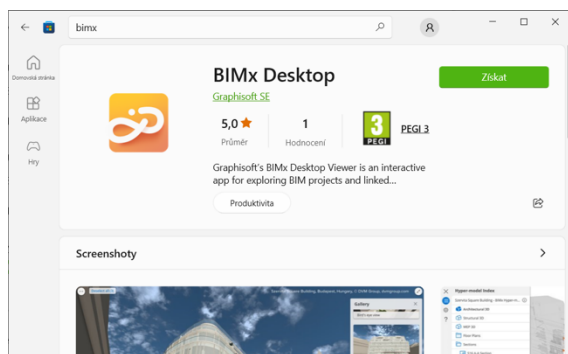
bimx

Domovská stránka

Aplikace

Hry

BIMx Desktop

Graphisoft SE

Získat

5,0 ★
Průměr

1
Hodnocení

3
PEGI

PEGI 3

Graphisoft's BIMx Desktop Viewer is an interactive app for exploring BIM projects and linked...

Produktivita

Screenshoty

Gallery

Hyper-model Index

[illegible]